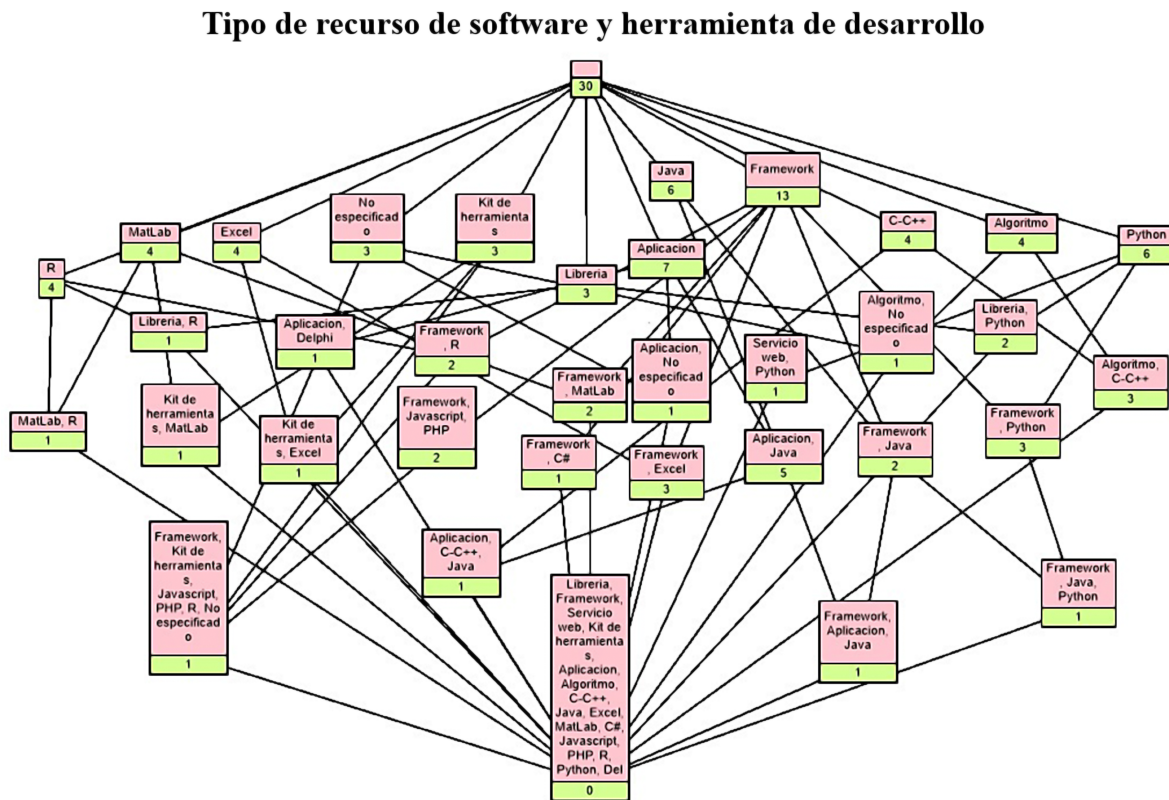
Tipo de recurso de software y herramienta de desarrollo

30

Java
6

Framework
13

MatLab
4

Excel
4

No especificado
3

Kit de herramientas
3

C-C++
4

Algoritmo
4

Python
6

R
4

Aplicacion
7

Libreria
3

Libreria, R
1

Aplicacion, Delphi
1

Framework, R
2

Algoritmo, No especificado
1

Libreria, Python
2

Aplicacion, No especificado
1

Servicio web, Python
1

Algoritmo, C-C++
3

MatLab, R
1

Kit de herramientas, MatLab
1

Kit de herramientas, Excel
1

Framework, Javascript, PHP
2

Framework, MatLab
2

Framework, C#
1

Framework, Excel
3

Aplicacion, Java
5

Framework, Java
2

Framework, Python
3

Framework, Kit de herramientas, Javascript, PHP, R, No especificado
1

Aplicacion, C-C++, Java
1

Libreria, Framework, Servicio web, Kit de herramientas, Aplicacion, Algoritmo, C-C++, Java, Excel, MatLab, C#, Javascript, PHP, R, Python, Del
0

Framework, Aplicacion, Java
1

Framework, Java, Python
1